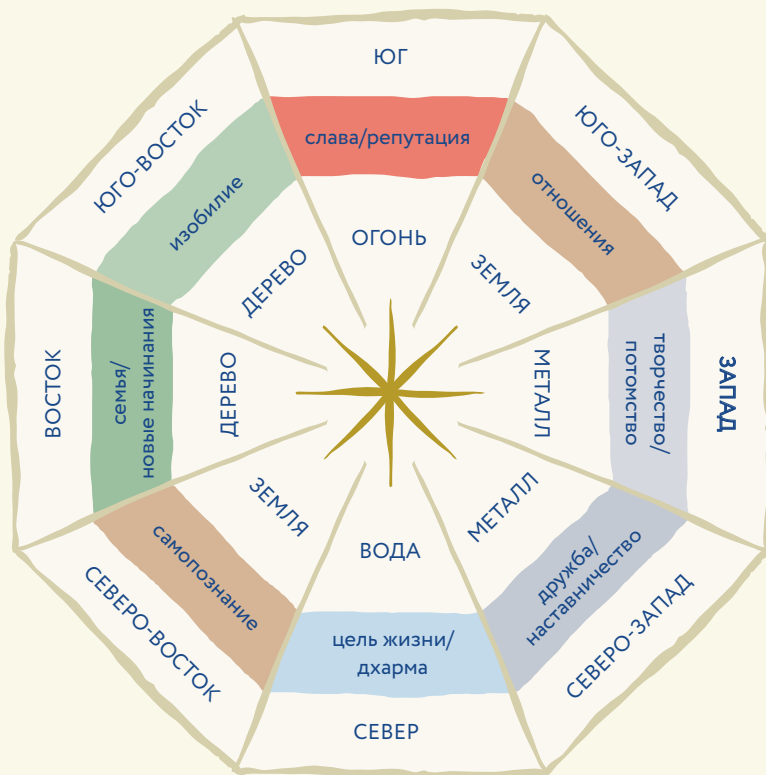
ЮГ

слава/репутация

ОГОНЬ

ЮГО-ЗАПАД

отношения

ЗЕМЛЯ

ЗАПАД

творчество/ потомство

МЕТАЛЛ

СЕВЕРО-ЗАПАД

дружба/ наставничество

МЕТАЛЛ

СЕВЕР

цель жизни/ дхарма

ВОДА

СЕВЕРО-ВОСТОК

самопознание

ЗЕМЛЯ

ВОСТОК

семья/ новые начинания

ДЕРЕВО

ЮГО-ВОСТОК

изобилие

ДЕРЕВО